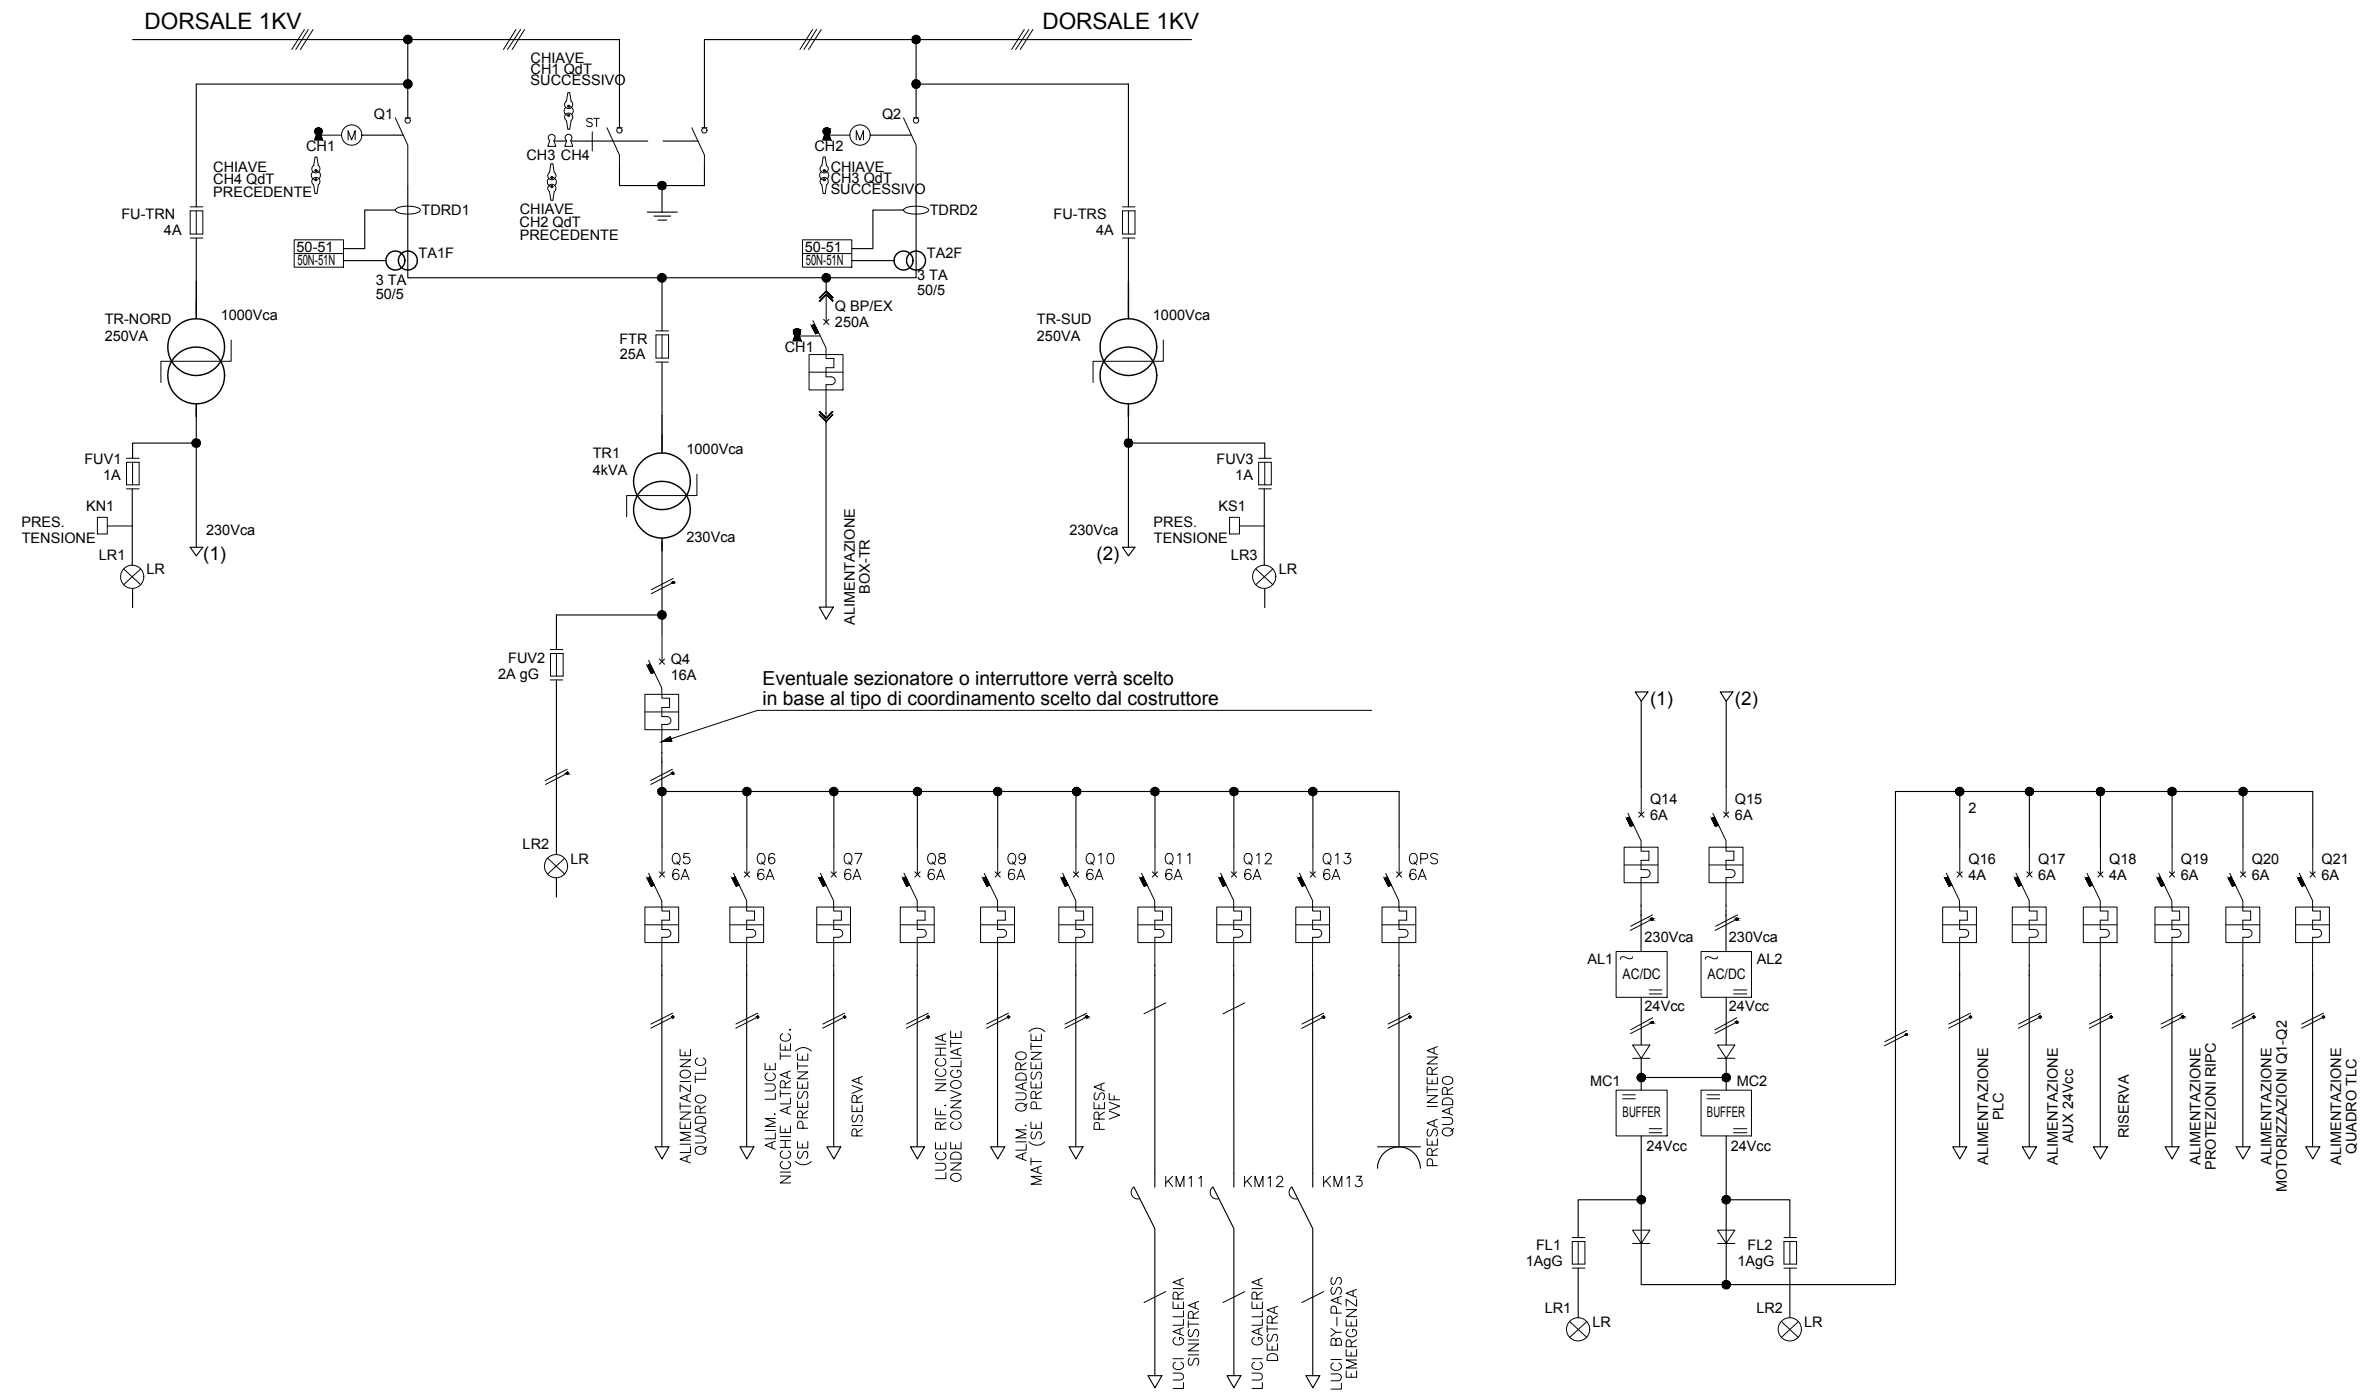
DORSALE 1KV
DORSALE 1KV

CHIAVE
CH1 QdT
SUCCESSIVO

Q1
CH1
M
CHIAVE
CH4 QdT
PRECEDENTE

CH3 CH4
ST

CHIAVE
CH2 QdT
PRECEDENTE

Q2
CH2
M
CHIAVE
CH3 QdT
SUCCESSIVO

FU-TRN
4A

TDRD1
50-51
50N-51N
TA1F
3 TA
50/5

TDRD2
50-51
50N-51N
TA2F
3 TA
50/5

FU-TRS
4A

TR-NORD
250VA
1000Vca

FTR
25A

Q BP/EX
250A
CH1

TR-SUD
250VA
1000Vca

FUV1
1A
KN1
PRES.
TENSIONE
LR1
LR
230Vca
(1)

TR1
4kVA
1000Vca
230Vca

ALIMENTAZIONE
BOX-TR

FUV3
1A
KS1
PRES.
TENSIONE
LR3
LR
230Vca
(2)

FUV2
2A gG
Q4
16A

Eventuale sezionatore o interruttore verrà scelto
in base al tipo di coordinamento scelto dal costruttore

LR2
LR

Q5
6A
Q6
6A
Q7
6A
Q8
6A
Q9
6A
Q10
6A
Q11
6A
Q12
6A
Q13
6A
QPS
6A

ALIMENTAZIONE
QUADRO TLC
ALIM. LUCE
NICCHIE ALTRA TEC.
(SE PRESENTE)
RISERVA
LUCE RIF. NICCHIA
ONDE CONVOGLIATE
ALIM. QUADRO
MAT (SE PRESENTE)
PRESA
VVF
PRESA INTERNA
QUADRO

KM11
KM12
KM13

LUCI GALLERIA
SINISTRA
LUCI GALLERIA
DESTRA
LUCI BY-PASS
EMERGENZA

(1)
(2)
Q14
6A
Q15
6A
230Vca
230Vca
AL1
AC/DC
AL2
AC/DC
24Vcc
24Vcc
MC1
BUFFER
MC2
BUFFER
24Vcc
24Vcc
FL1
1AgG
FL2
1AgG
LR1
LR
LR2
LR

2
Q16
4A
Q17
6A
Q18
4A
Q19
6A
Q20
6A
Q21
6A

ALIMENTAZIONE
PLC
ALIMENTAZIONE
AUX 24Vcc
RISERVA
ALIMENTAZIONE
PROTEZIONI RIPC
ALIMENTAZIONE
MOTORIZZAZIONI Q1-Q2
ALIMENTAZIONE
QUADRO TLC